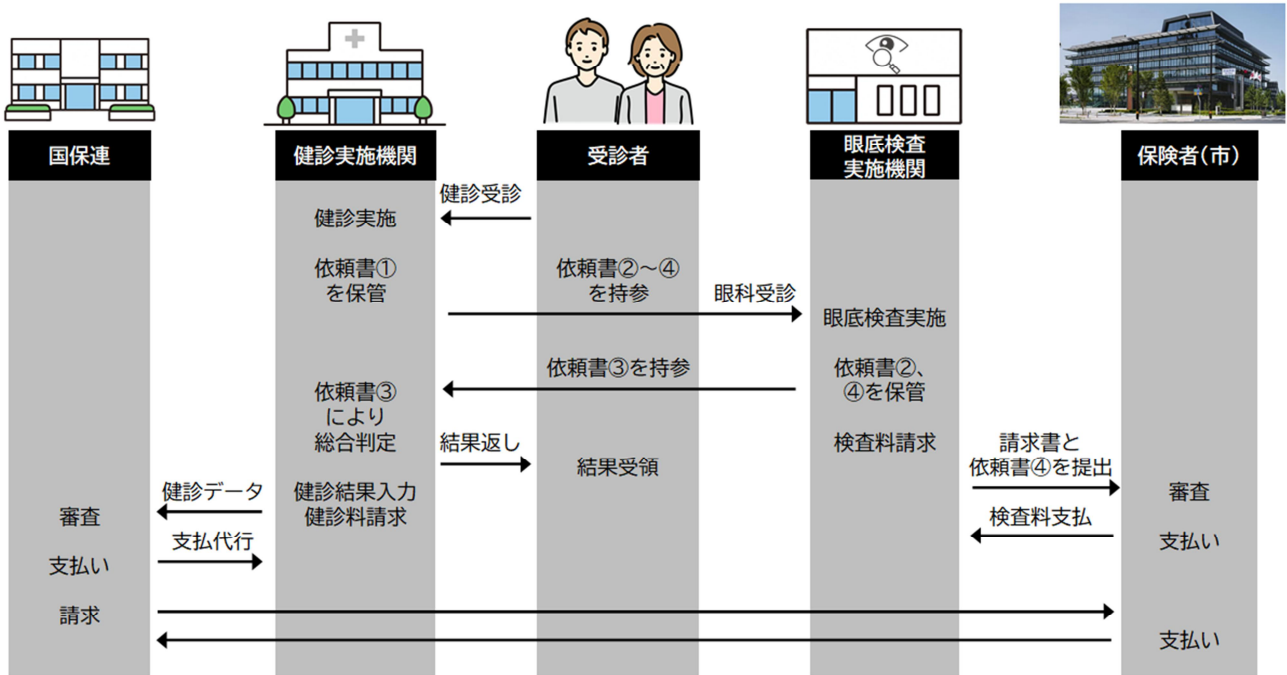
国保連

健診実施機関

受診者

眼底検査
実施機関

保険者（市）

健診受診

健診実施

依頼書①
を保管

依頼書②～④
を持参

眼科受診

眼底検査実施

依頼書③を持参

依頼書②、
④を保管

依頼書③
により
総合判定

結果返し

結果受領

検査料請求

請求書と
依頼書④を提出

健診データ

健診結果入力
健診料請求

審査

検査料支払

審査

支払代行

支払い

支払い

請求

支払い